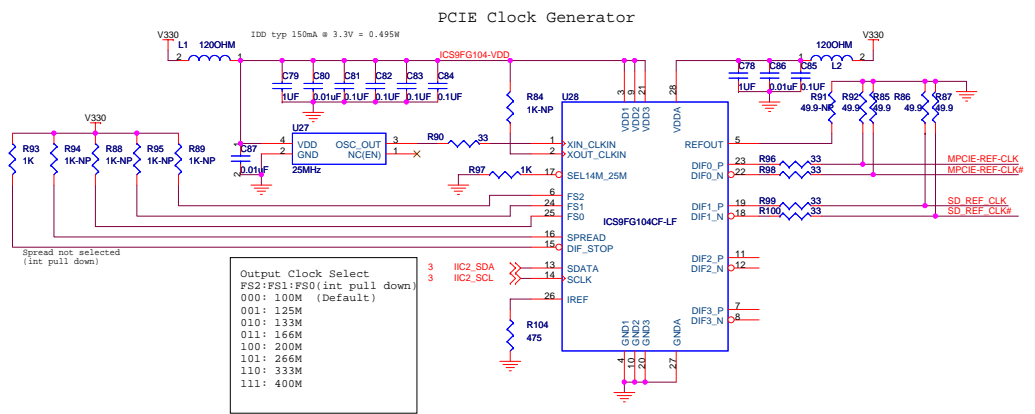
PCIE Clock Generator

V330
L1 120OHM
2 1
IDD typ 150mA @ 3.3V = 0.495W
ICS9FG104-VDD
C79 C80 C81 C82 C83 C84
1UF 0.01uF 0.1UF 0.1UF 0.1UF 0.1UF
C78 C86 C85
1UF 0.01uF 0.1UF
1 L2 2
120OHM
V330
R84
1K-NP
U28
3 9 21
VDD1 VDD2 VDD3
28
VDDA
U27
4 VDD
2 GND
OSC_OUT 3
NC(EN) 1
25MHz
C87
0.01uF
R90 33
1 XIN_CLKIN
2 XOUT_CLKIN
REFOUT 5
R91 49.9-NP
R92 49.9
R85 49.9
R86 49.9
R87 49.9
R97 1K
17 SEL14M_25M
DIF0_P 23
DIF0_N 22
R96 33
R98 33
MPCIE-REF-CLK
MPCIE-REF-CLK#
V330
R93 1K
R94 1K-NP
R88 1K-NP
R95 1K-NP
R89 1K-NP
6 FS2
24 FS1
25 FS0
ICS9FG104CF-LF
DIF1_P 19
DIF1_N 18
R99 33
R100 33
SD_REF_CLK
SD_REF_CLK#
16 SPREAD
15 DIF_STOP
Spread not selected
(int pull down)
Output Clock Select
FS2:FS1:FS0(int pull down)
000: 100M (Default)
001: 125M
010: 133M
011: 166M
100: 200M
101: 266M
110: 333M
111: 400M
3 IIC2_SDA
3 IIC2_SCL
13 SDATA
14 SCLK
DIF2_P 11
DIF2_N 12
26 IREF
R104
475
DIF3_P 7
DIF3_N 8
GND1 GND2 GND3
4 10 20
GNDA
27